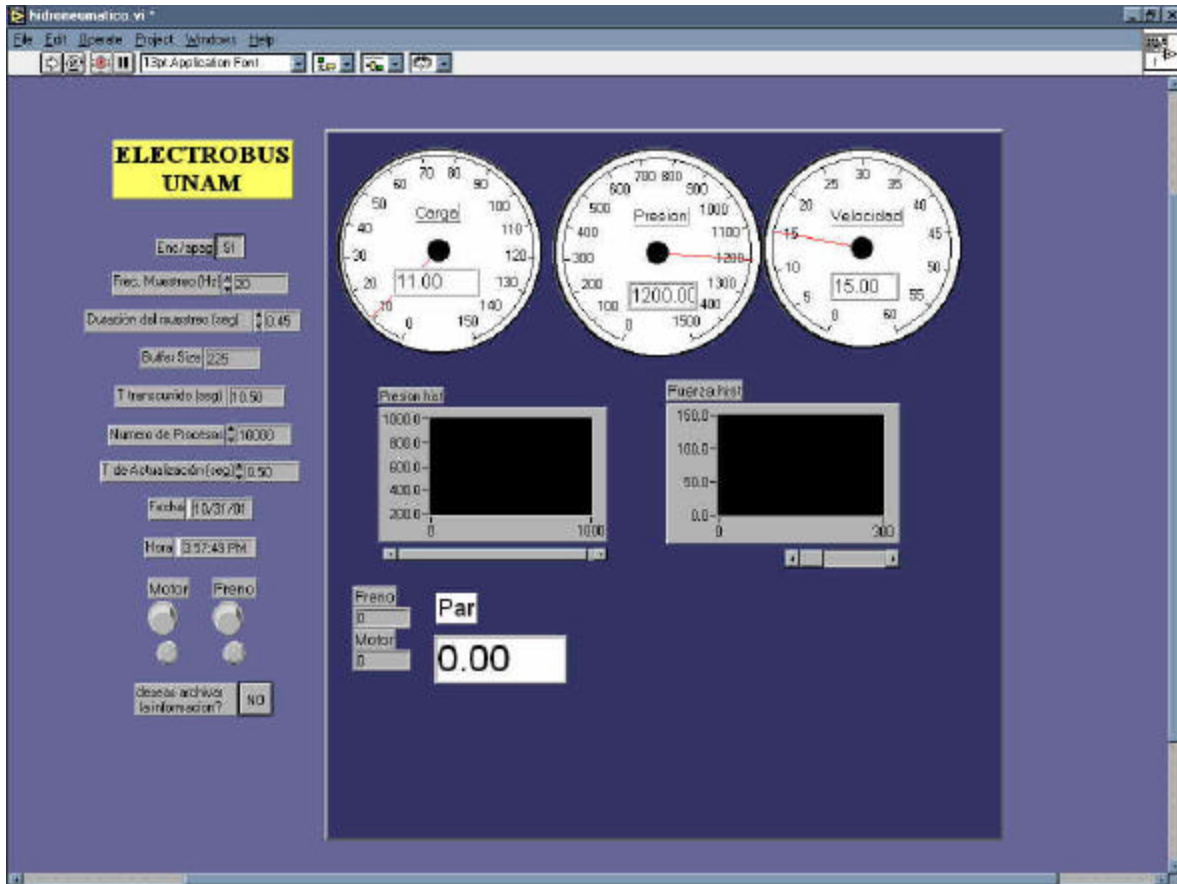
hidroneumatico.vi *

File Edit Operate Project Windows Help

13pt Application Font

ELECTROBUS UNAM

Enc/apag SI

Frec. Muestreo (Hz) 20

Duración del muestreo (seg) 0.45

Buffer Size 225

T transcurrido (seg) 10.50

Numero de Procesos 10000

T de Actualización (seg) 0.50

Fecha 10/31/01

Hora 3:57:43 PM

Motor

Freno

deseas archivar la informacion? NO

Carga
0 10 20 30 40 50 60 70 80 90 100 110 120 130 140 150
11.00

Presion
0 100 200 300 400 500 600 700 800 900 1000 1100 1200 1300 1400 1500
1200.00

Velocidad
0 5 10 15 20 25 30 35 40 45 50 55 60
15.00

Presion hist
1000.0
800.0
600.0
400.0
200.0
0
1000

Fuerza hist
150.0
100.0
50.0
0.0
0
300

Freno
0
Motor
0

Par
0.00